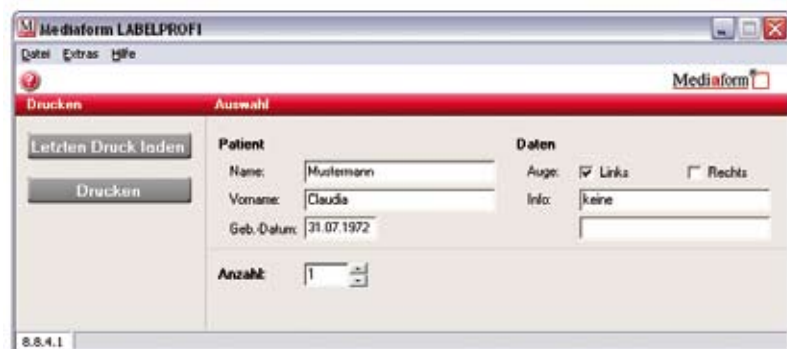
Mediaform LABELPROFI

Datei Extras Hilfe

Mediaform

Drucken

Auswahl

Letzten Druck laden

Drucken

Patient

Name: Mustermann

Vorname: Claudia

Geb.-Datum: 31.07.1972

Daten

Auge: Links Rechts

Info: keine

Anzahl: 1

8.8.4.1